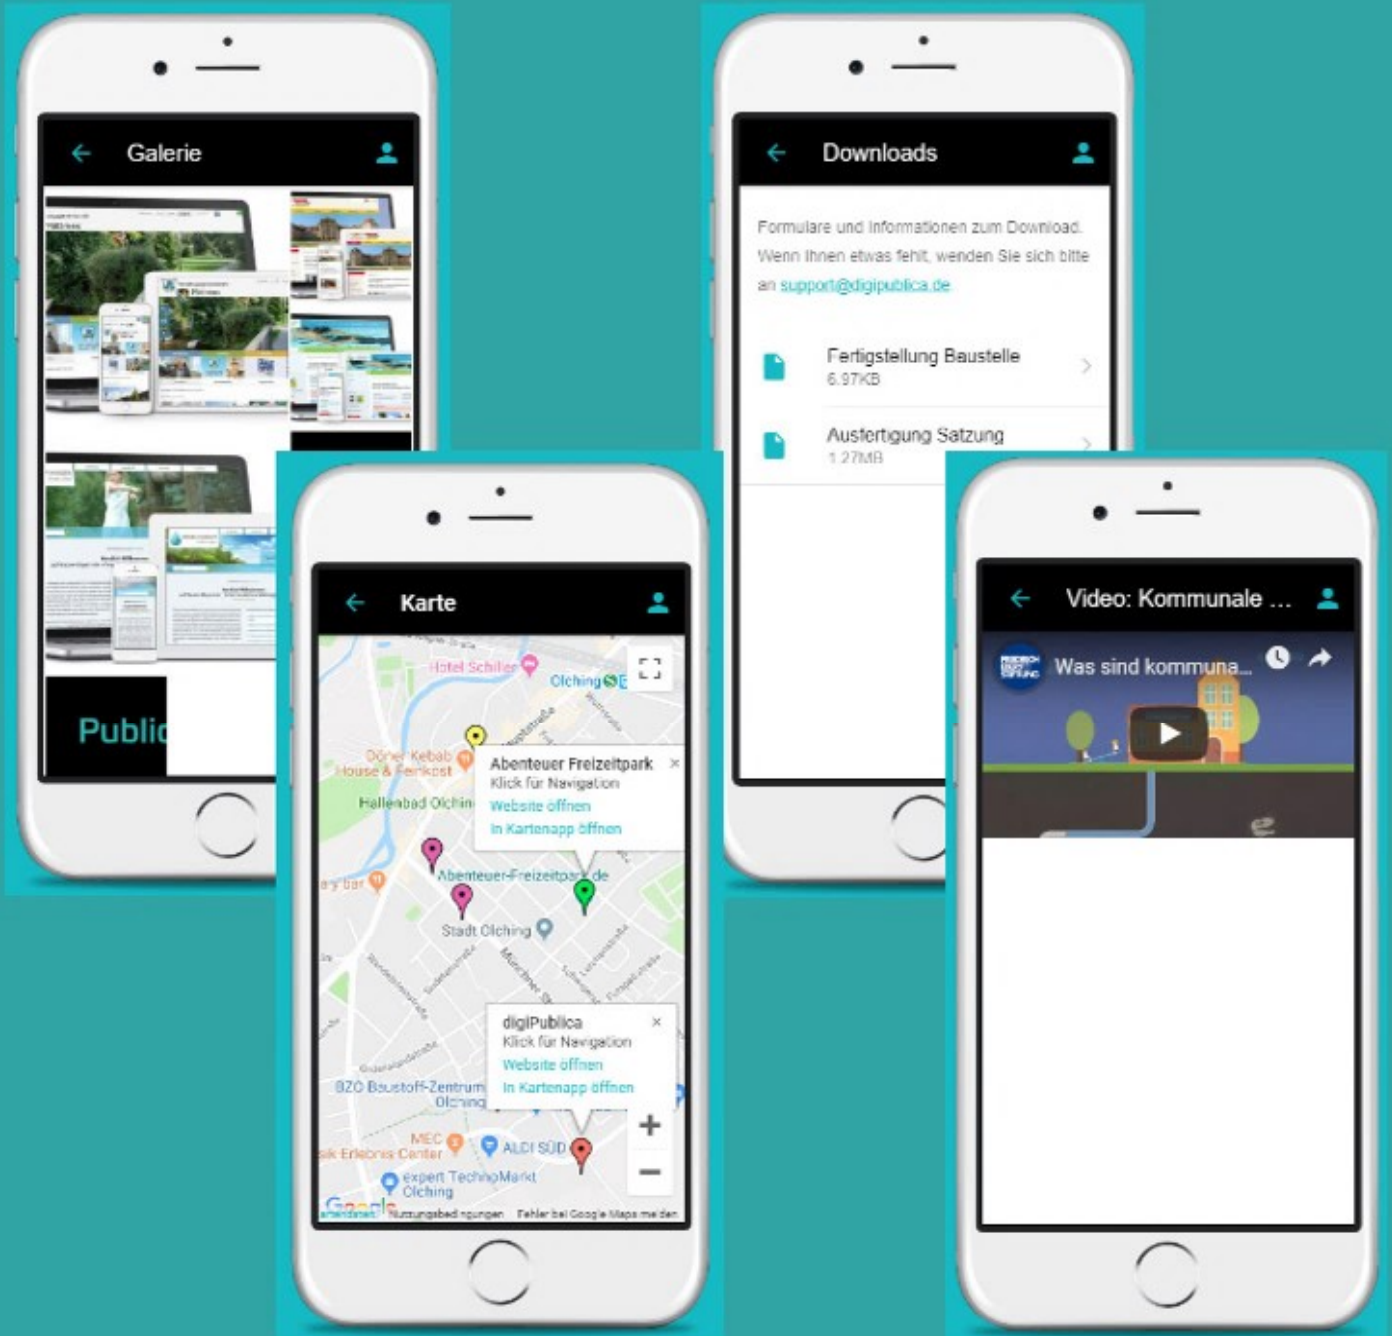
Galerie

Public

Downloads

Formulare und Informationen zum Download. Wenn Ihnen etwas fehlt, wenden Sie sich bitte an support@digipublica.de

Fertigstellung Baustelle
6.97KB

Ausfertigung Satzung
1.27MB

Karte

Hotel Schiller
Olching
Döner Kebab House & Feinkost
Hallenbad Olching
Abenteuer Freizeitpark
Klick für Navigation
Website öffnen
In Kartenapp öffnen
Abenteuer-Freizeitpark.de
Stadt Olching
digiPublica
Klick für Navigation
Website öffnen
In Kartenapp öffnen
BZO Baustoff-Zentrum Olching
MEC
ALDI SÜD
expert TechnoMarkt Olching
Google
Nutzungsbedingungen
Fehler bei Google Maps melden

Video: Kommunale ...

Was sind kommuna...